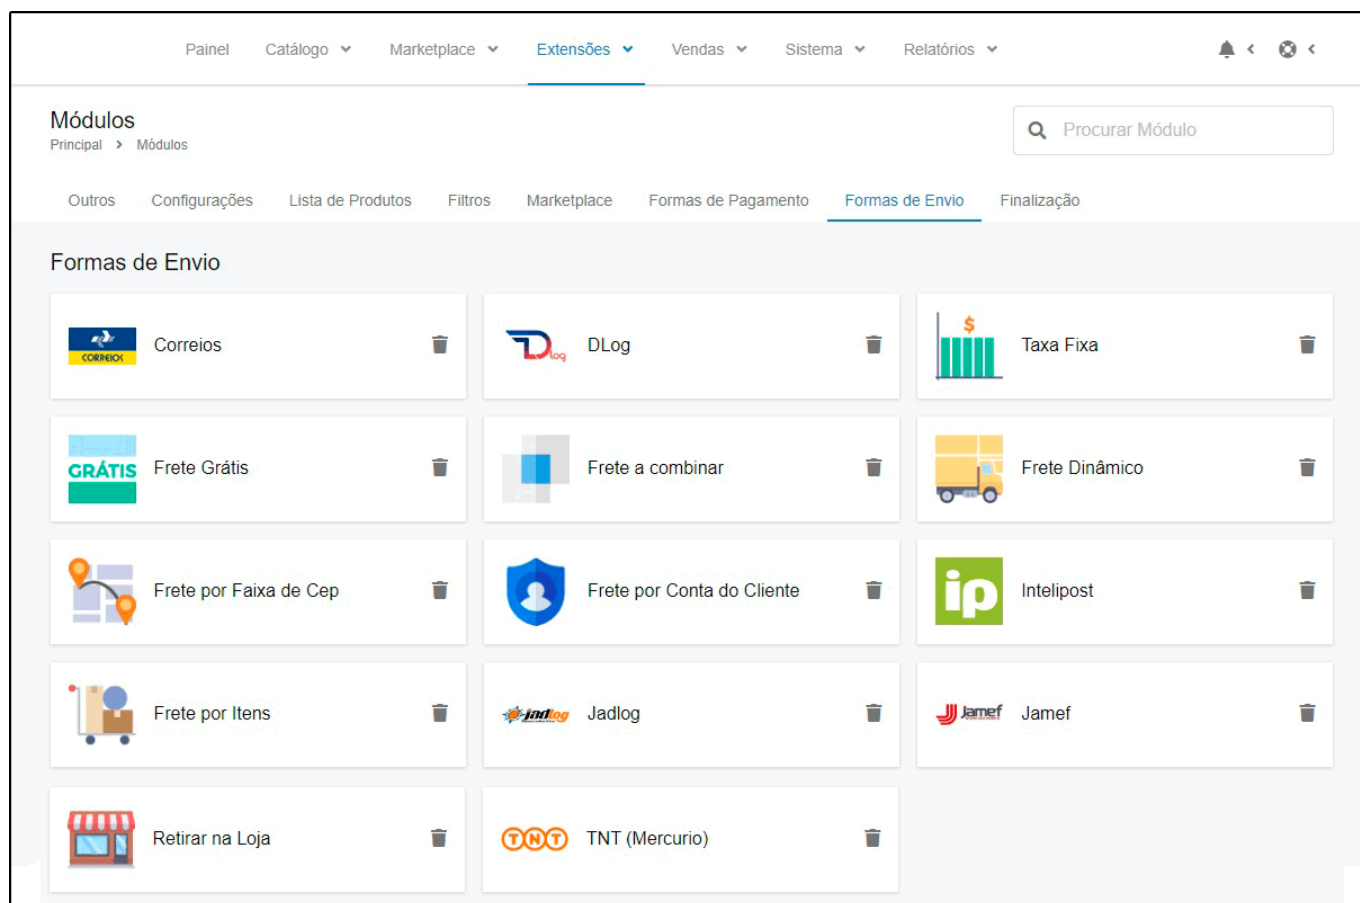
Painel Catálogo Marketplace Extensões Vendas Sistema Relatórios

Módulos
Principal > Módulos

Procurar Módulo

Outros Configurações Lista de Produtos Filtros Marketplace Formas de Pagamento Formas de Envio Finalização

Formas de Envio

CORREIOS Correios

DLog DLog

$ Taxa Fixa

GRÁTIS Frete Grátis

Frete a combinar

Frete Dinâmico

Frete por Faixa de Cep

Frete por Conta do Cliente

ip Intelipost

Frete por Itens

Jadlog Jadlog

Jamef Jamef

Retirar na Loja

TNT TNT (Mercurio)